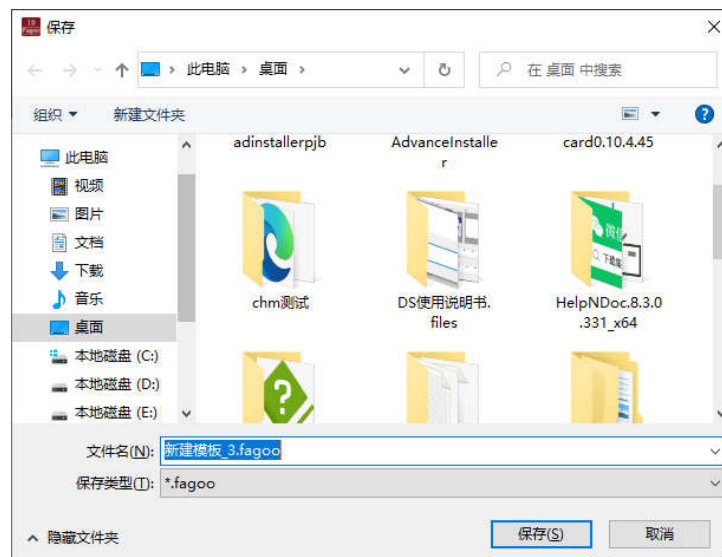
保存

此电脑 › 桌面 ›

在 桌面 中搜索

组织 ▾ 新建文件夹

此电脑
视频
图片
文档
下载
音乐
桌面
本地磁盘 (C:)
本地磁盘 (D:)
本地磁盘 (E:)

adinstallerpjb
AdvanceInstaller
card0.10.4.45
chm测试
DS使用说明书.files
HelpNDoc.8.3.0.331_x64

文件名(N): 新建模板_3.fagoo
保存类型(T): *.fagoo

隐藏文件夹
保存(S)
取消